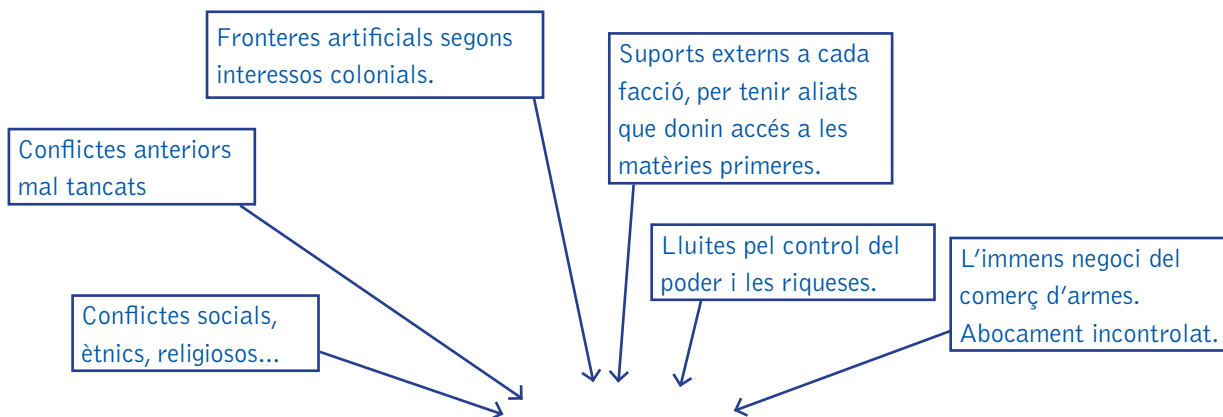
Fronteres artificials segons interessos colonials.

Suports externs a cada facció, per tenir aliats que donin accés a les matèries primeres.

Conflictes anteriors mal tancats

Lluites pel control del poder i les riqueses.

L'immens negoci del comerç d'armes. Abocament incontrolat.

Conflictes socials, ètnics, religiosos...